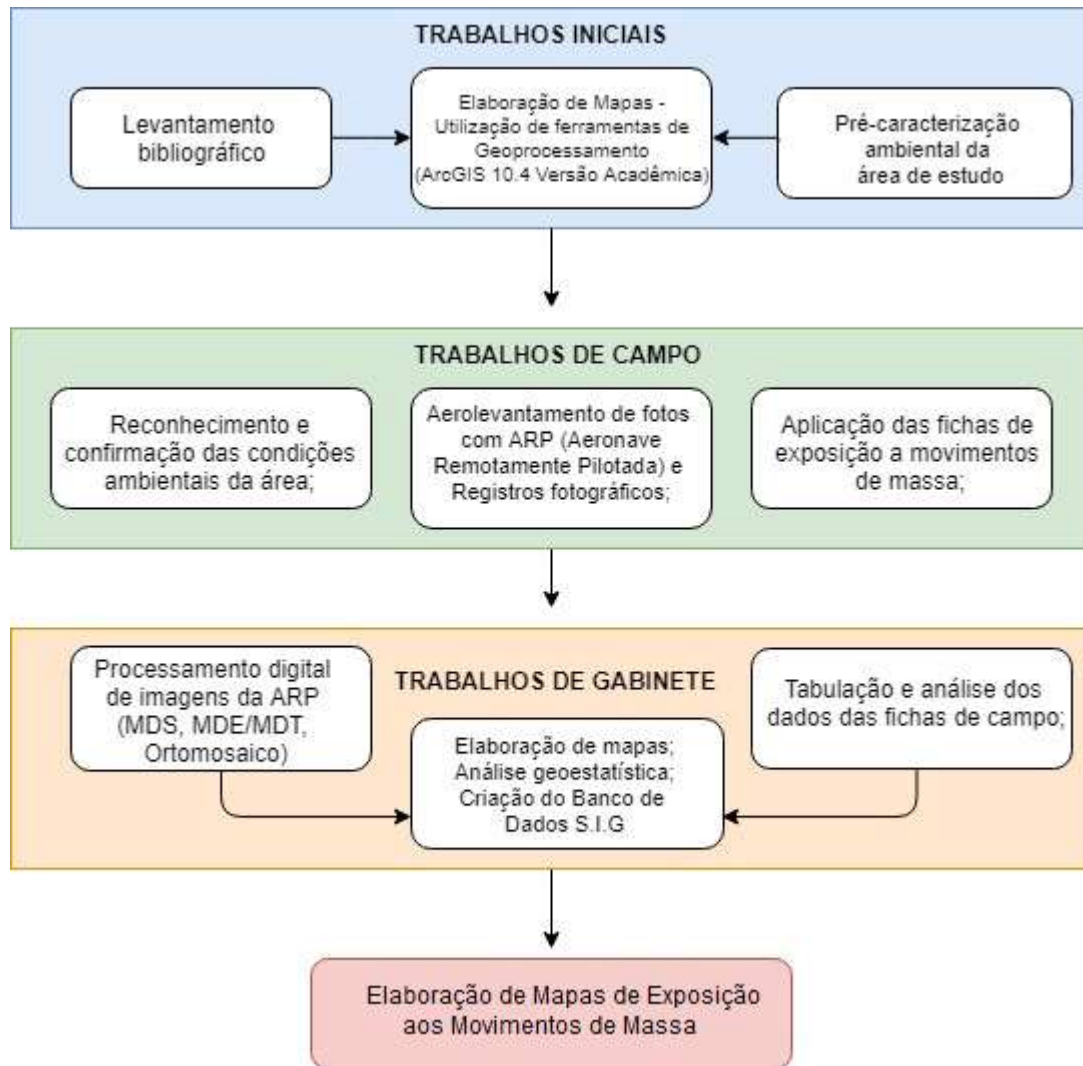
TRABALHOS INICIAIS

Levantamento bibliográfico

Elaboração de Mapas - Utilização de ferramentas de Geoprocessamento (ArcGIS 10.4 Versão Acadêmica)

Pré-caracterização ambiental da área de estudo

TRABALHOS DE CAMPO

Reconhecimento e confirmação das condições ambientais da área;

Aerolevantamento de fotos com ARP (Aeronave Remotamente Pilotada) e Registros fotográficos;

Aplicação das fichas de exposição a movimentos de massa;

TRABALHOS DE GABINETE

Processamento digital de imagens da ARP (MDS, MDE/MDT, Ortomosaico)

Elaboração de mapas; Análise geoestatística; Criação do Banco de Dados S.I.G

Tabulação e análise dos dados das fichas de campo;

Elaboração de Mapas de Exposição aos Movimentos de Massa